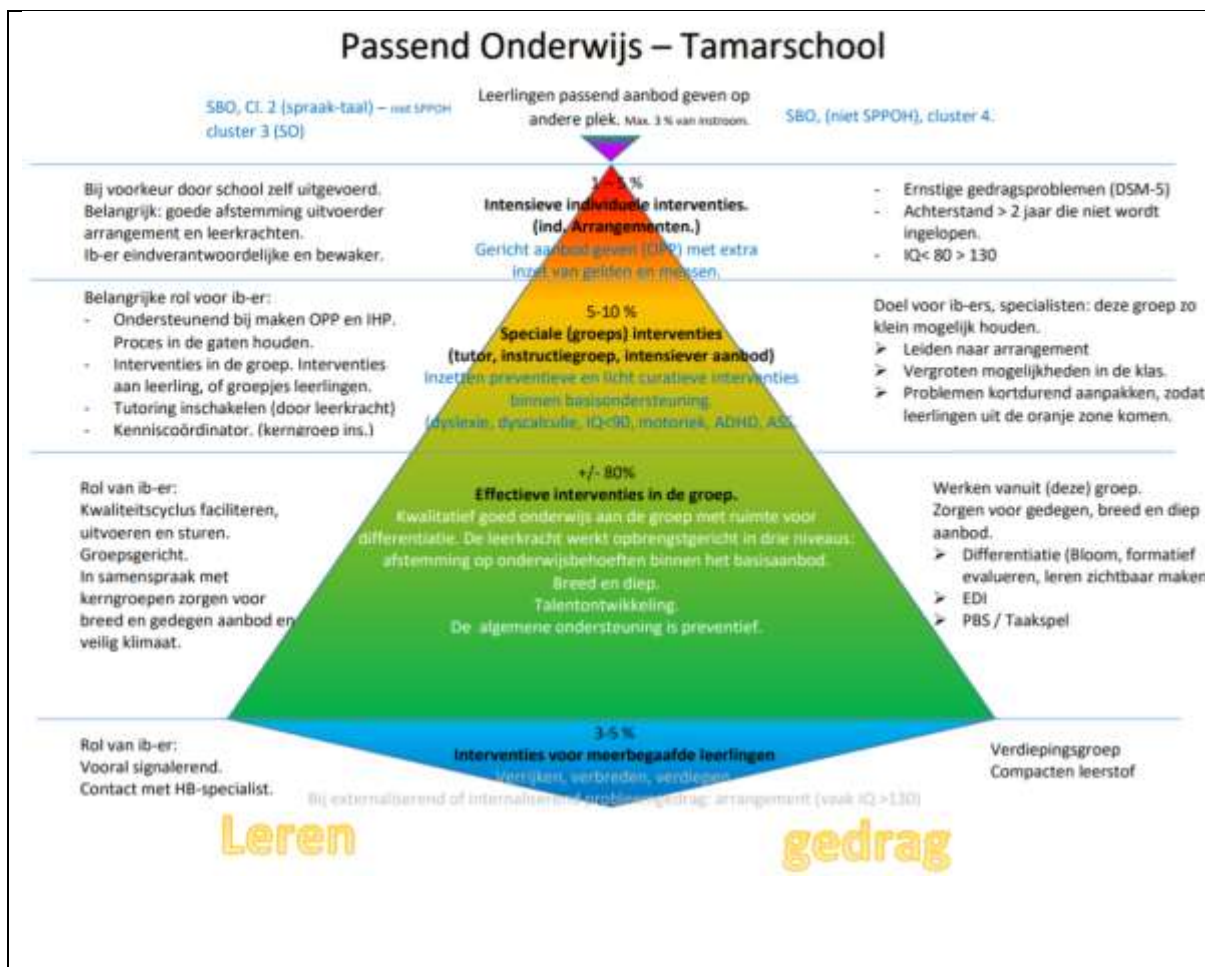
Passend Onderwijs – Tamarschool

SBO, Cl. 2 (spraak-taal) – niet SPPOH cluster 3 (SO)

Leerlingen passend aanbod geven op andere plek. Max. 3 % van instroom.

SBO, (niet SPPOH), cluster 4.

Bij voorkeur door school zelf uitgevoerd. Belangrijk: goede afstemming uitvoerder arrangement en leerkrachten. Ib-er eindverantwoordelijke en bewaker.

1-5 %
Intensieve individuele interventies. (ind. Arrangementen.)
Gericht aanbod geven (OPP) met extra inzet van gelden en mensen.

- Ernstige gedragsproblemen (DSM-5)
- Achterstand > 2 jaar die niet wordt ingelopen.
- IQ< 80 > 130

Belangrijke rol voor ib-er:
- Ondersteunend bij maken OPP en IHP. Proces in de gaten houden.
- Interventies in de groep. Interventies aan leerling, of groepjes leerlingen.
- Tutoring inschakelen (door leerkracht)
- Kenniscoördinator. (kerngroep ins.)

5-10 %
Speciale (groeps) interventies
(tutor, instructiegroep, intensiever aanbod)
Inzetten preventieve en licht curatieve interventies binnen basisondersteuning.
(dyslexie, dyscalculie, IQ<90, motoriek, ADHD, ASS)

Doel voor ib-ers, specialisten: deze groep zo klein mogelijk houden.
➢ Leiden naar arrangement
➢ Vergroten mogelijkheden in de klas.
➢ Problemen kortdurend aanpakken, zodat leerlingen uit de oranje zone komen.

Rol van ib-er:
Kwaliteitscyclus faciliteren, uitvoeren en sturen.
Groepsgericht.
In samenspraak met kerngroepen zorgen voor breed en gedegen aanbod en veilig klimaat.

+/- 80%
Effectieve interventies in de groep.
Kwalitatief goed onderwijs aan de groep met ruimte voor differentiatie. De leerkracht werkt opbrengstgericht in drie niveaus: afstemming op onderwijsbehoeften binnen het basisaanbod.
Breed en diep.
Talentontwikkeling.
De algemene ondersteuning is preventief.

Werken vanuit (deze) groep.
Zorgen voor gedegen, breed en diep aanbod.
➢ Differentiatie (Bloom, formatief evalueren, leren zichtbaar maken
➢ EDI
➢ PBS / Taakspel

Rol van ib-er:
Vooral signalerend.
Contact met HB-specialist.

3-5 %
Interventies voor meerbegaafde leerlingen
Verrijken, verbreden, verdiepen
Bij externaliserend of internaliserend probleemgedrag: arrangement (vaak IQ >130)

Verdiepingsgroep
Compacten leerstof

Leren

gedrag